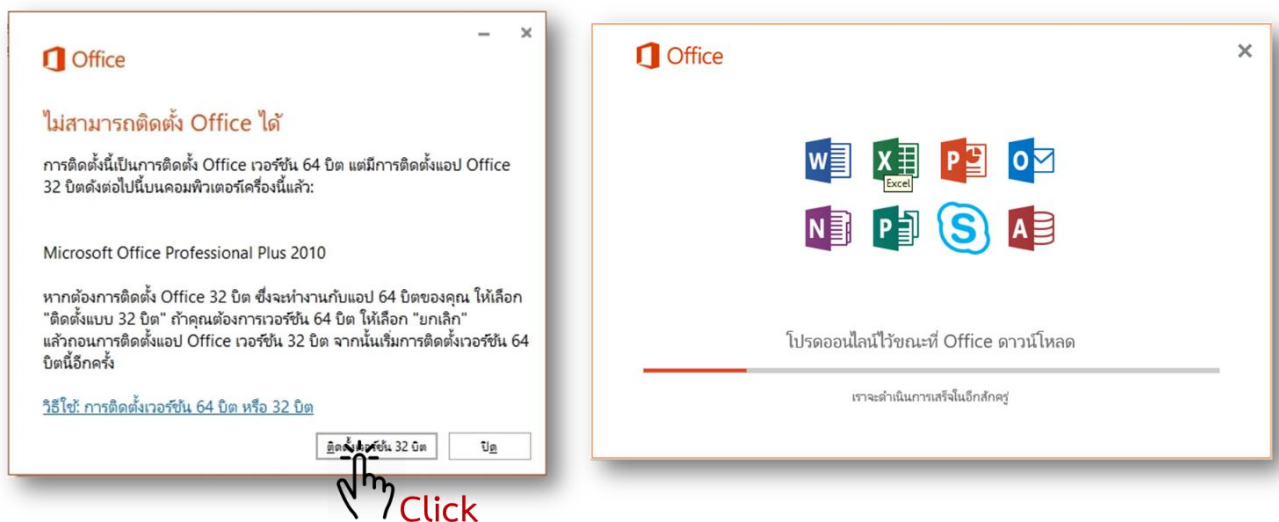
Office

ไม่สามารถติดตั้ง Office ได้

การติดตั้งนี้เป็นการติดตั้ง Office เวอร์ชัน 64 บิต แต่มีการติดตั้งแอป Office 32 บิตดังต่อไปนี้บนคอมพิวเตอร์เครื่องนี้แล้ว:

Microsoft Office Professional Plus 2010

หากต้องการติดตั้ง Office 32 บิต ซึ่งจะทำงานกับแอป 64 บิตของคุณ ให้เลือก "ติดตั้งแบบ 32 บิต" ถ้าคุณต้องการเวอร์ชัน 64 บิต ให้เลือก "ยกเลิก" แล้วถอนการติดตั้งแอป Office เวอร์ชัน 32 บิต จากนั้นเริ่มการติดตั้งเวอร์ชัน 64 บิตนี้อีกครั้ง

วิธีใช้: การติดตั้งเวอร์ชัน 64 บิต หรือ 32 บิต

ติดตั้งเวอร์ชัน 32 บิต

ปิด

Click

Office

Excel

โปรดออนไลน์ไว้ขณะที่ Office ดาวน์โหลด

เราจะดำเนินการเสร็จในอีกสักครู่